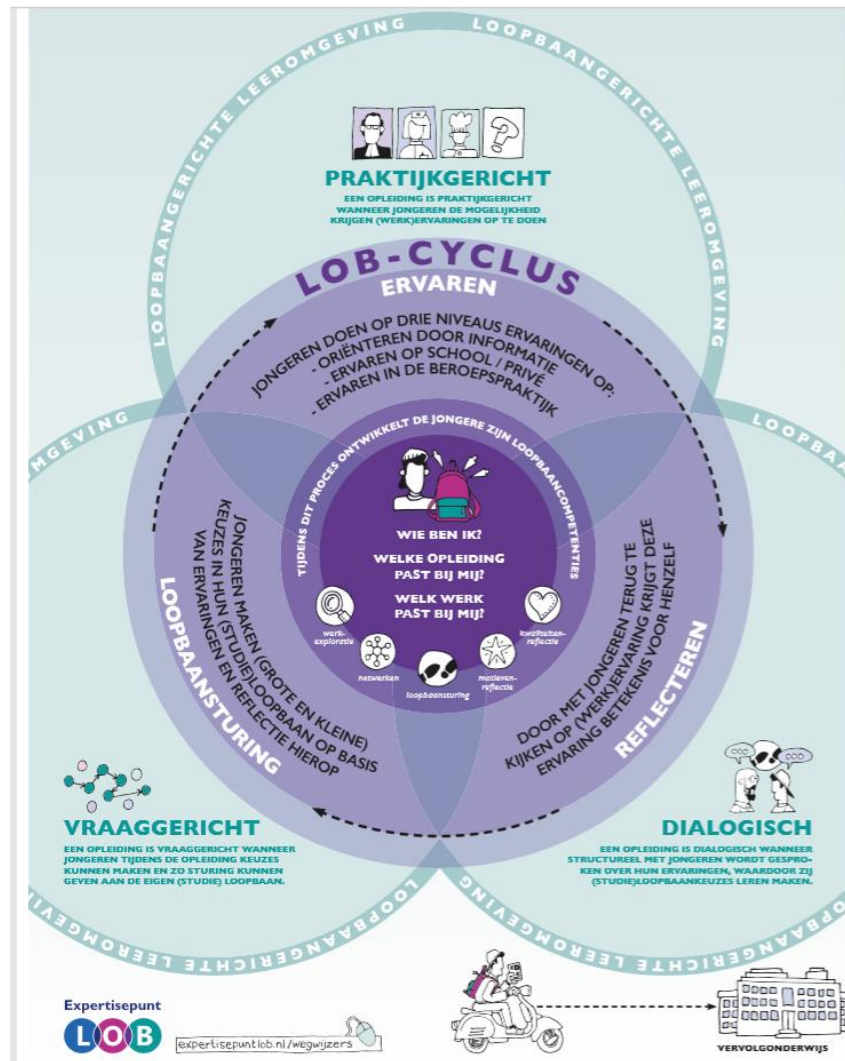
LOOPBAANGERICHTE LEEROMGEVING

PRAKTIJKGERICHT

EEN OPLEIDING IS PRAKTIJKGERICHT WANNEER JONGEREN DE MOGELIJKHEID KRIJGEN (WERK)ERVARINGEN OP TE DOEN

LOB-CYCLUS

ERVAREN

JONGEREN DOEN OP DRIE NIVEAUS ERVARINGEN OP:
- ORIËNTEREN DOOR INFORMATIE
- ERVAREN OP SCHOOL / PRIVÉ
- ERVAREN IN DE BEROEPSPRAKTIJK

TIJDENS DIT PROCES ONTWIKKELT DE JONGERE ZIJN LOOPBAANCOMPETENTIES

WIE BEN IK?

WELKE OPLEIDING PAST BIJ MIJ?

WELK WERK PAST BIJ MIJ?

werkexploratie

kwaliteitenreflectie

netwerken

loopbaansturing

motievenreflectie

LOOPBAANSTURING

JONGEREN MAKEN (GROTE EN KLEINE) KEUZES IN HUN (STUDIE)LOOPBAAN OP BASIS VAN ERVARINGEN EN REFLECTIE HIEROP

REFLECTEREN

DOOR MET JONGEREN TERUG TE KIJKEN OP (WERK)ERVARING KRIJGT DEZE ERVARING BETEKENIS VOOR HENZELF

LOOPBAANGERICHTE LEEROMGEVING

LOOPBA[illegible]

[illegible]MGEVING

VRAAGGERICHT

EEN OPLEIDING IS VRAAGGERICHT WANNEER JONGEREN TIJDENS DE OPLEIDING KEUZES KUNNEN MAKEN EN ZO STURING KUNNEN GEVEN AAN DE EIGEN (STUDIE) LOOPBAAN.

DIALOGISCH

EEN OPLEIDING IS DIALOGISCH WANNEER STRUCTUREEL MET JONGEREN WORDT GESPROKEN OVER HUN ERVARINGEN, WAARDOOR ZIJ (STUDIE)LOOPBAANKEUZES LEREN MAKEN.

LOOPBAANGERICHTE LEEROMGEVING

LOOPBAANGERICHTE LEEROMGEVING

Expertisepunt LOB

expertisepuntlob.nl/wegwijzers

VERVOLGONDERWIJS